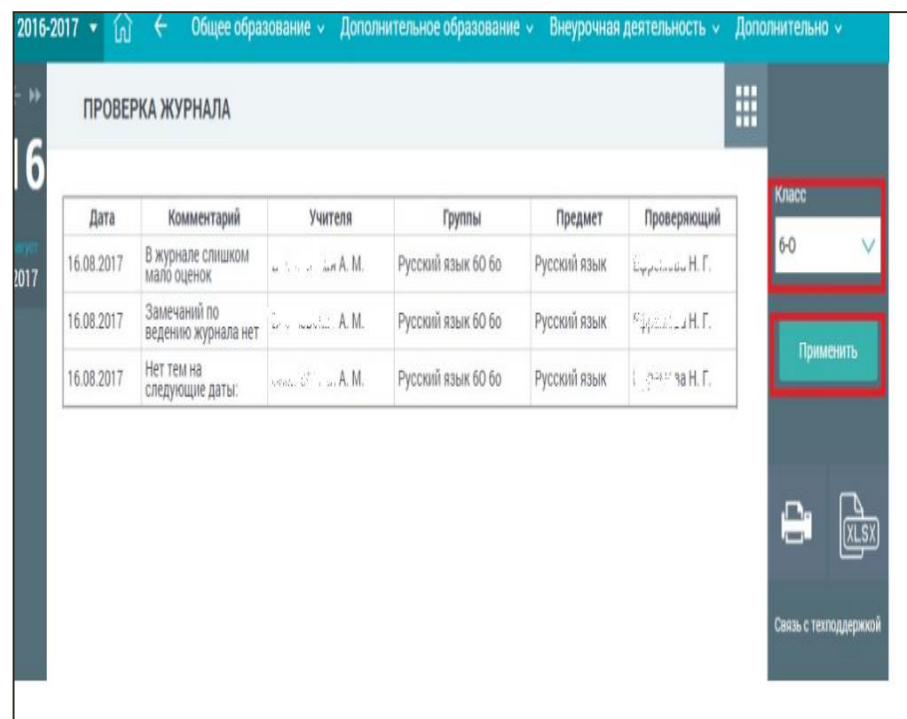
2016-2017 ▾ Общее образование ⌄ Дополнительное образование ⌄ Внеурочная деятельность ⌄ Дополнительно ⌄

16
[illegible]
2017

ПРОВЕРКА ЖУРНАЛА

| Дата | Комментарий | Учителя | Группы | Предмет | Проверяющий |
|---|---|---|---|---|---|
| 16.08.2017 | В журнале слишком мало оценок | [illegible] А. М. | Русский язык 6О 6о | Русский язык | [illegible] Н. Г. |
| 16.08.2017 | Замечаний по ведению журнала нет | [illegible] А. М. | Русский язык 6О 6о | Русский язык | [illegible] Н. Г. |
| 16.08.2017 | Нет тем на следующие даты: | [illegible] А. М. | Русский язык 6О 6о | Русский язык | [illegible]ва Н. Г. |

Класс
6-О

Применить

XLSX

Связь с техподдержкой